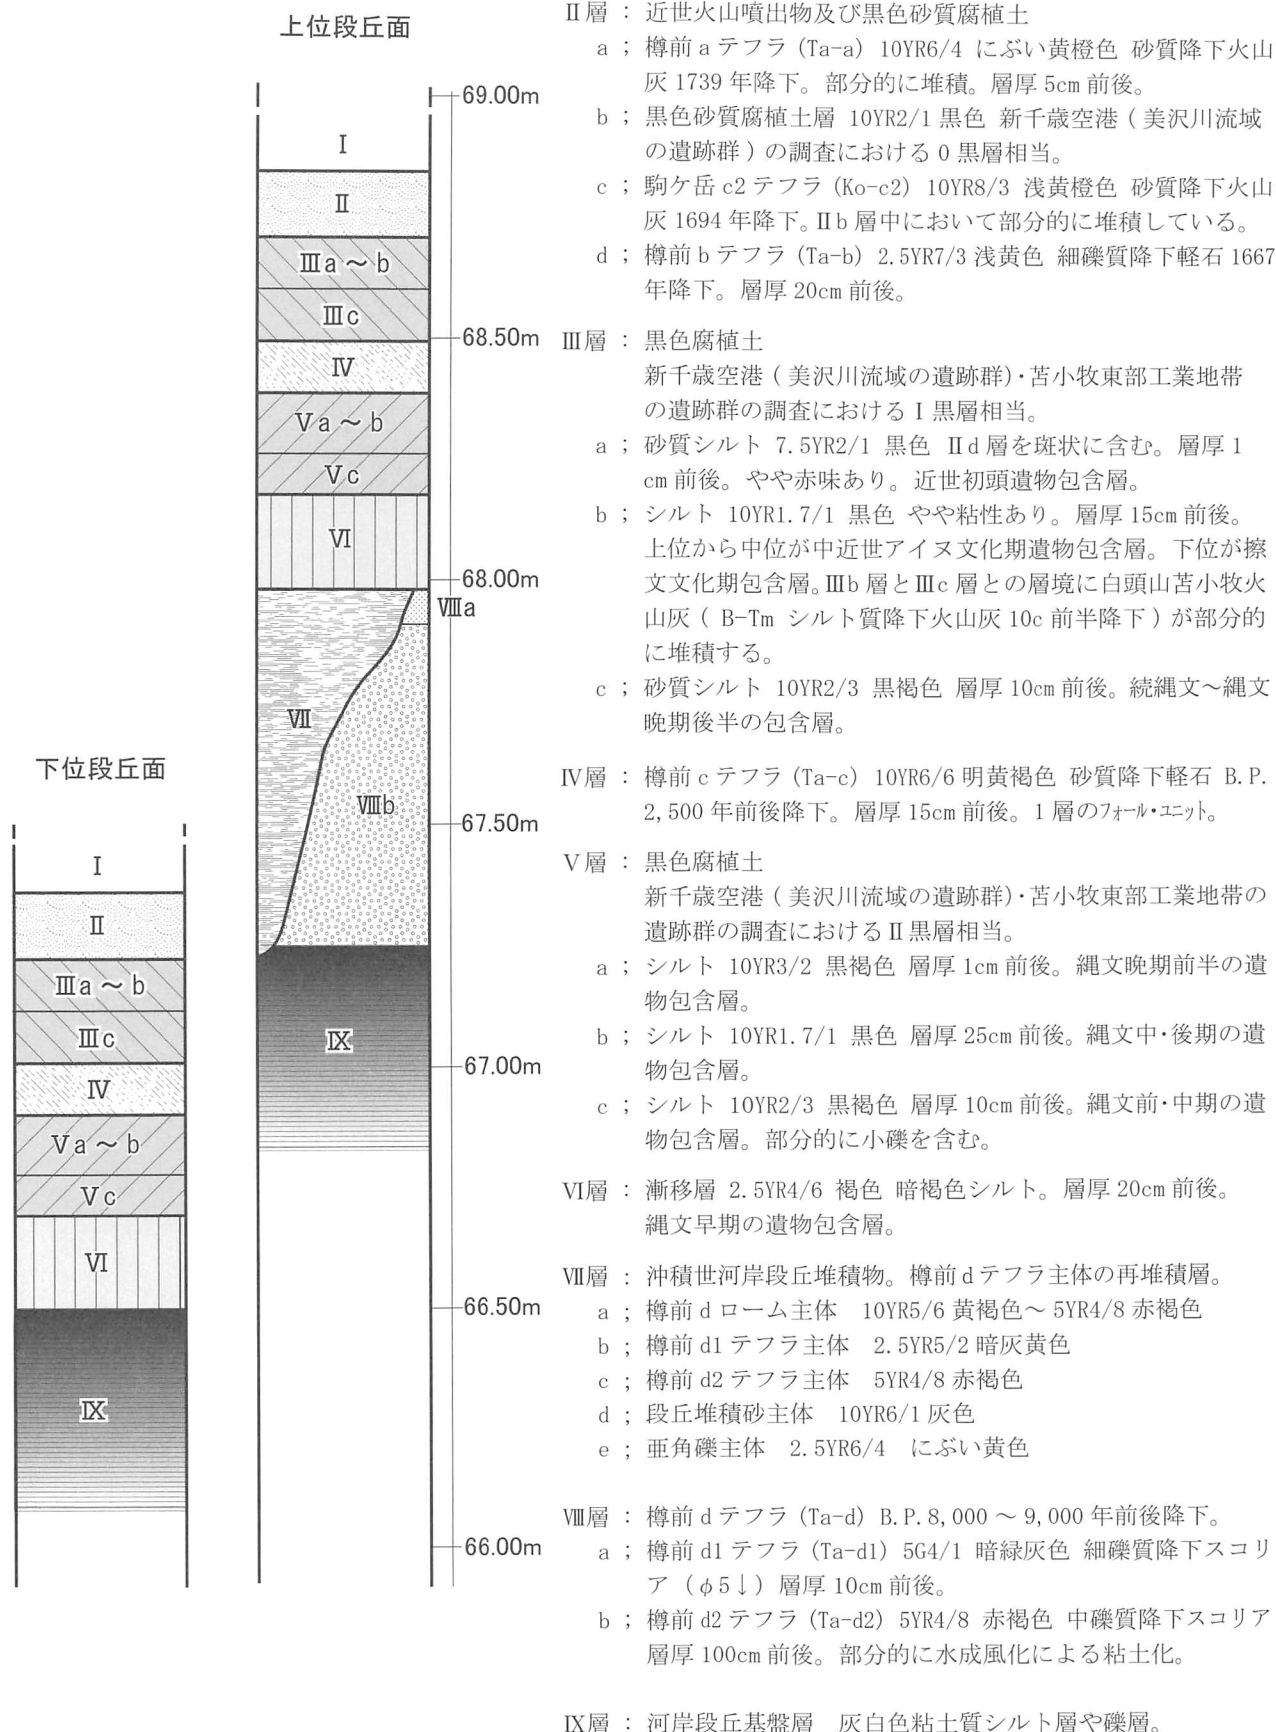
上位段丘面

69.00m
68.50m
68.00m
67.50m
67.00m
66.50m
66.00m

Ⅰ
Ⅱ
Ⅲa ～ b
Ⅲc
Ⅳ
Ⅴa ～ b
Ⅴc
Ⅵ
Ⅷa
Ⅶ
Ⅷb
Ⅸ

下位段丘面

Ⅰ
Ⅱ
Ⅲa ～ b
Ⅲc
Ⅳ
Ⅴa ～ b
Ⅴc
Ⅵ
Ⅸ

Ⅱ層 ： 近世火山噴出物及び黒色砂質腐植土
a ； 樽前 a テフラ（Ta-a） 10YR6/4 にぶい黄橙色 砂質降下火山灰 1739 年降下。部分的に堆積。層厚 5cm 前後。
b ； 黒色砂質腐植土層 10YR2/1 黒色 新千歳空港（美沢川流域の遺跡群）の調査における 0 黒層相当。
c ； 駒ケ岳 c2 テフラ（Ko-c2） 10YR8/3 浅黄橙色 砂質降下火山灰 1694 年降下。Ⅱb 層中において部分的に堆積している。
d ； 樽前 b テフラ（Ta-b） 2.5YR7/3 浅黄色 細礫質降下軽石 1667 年降下。層厚 20cm 前後。

Ⅲ層 ： 黒色腐植土
新千歳空港（美沢川流域の遺跡群）・苫小牧東部工業地帯の遺跡群の調査における Ⅰ黒層相当。
a ； 砂質シルト 7.5YR2/1 黒色 Ⅱd 層を斑状に含む。層厚 1cm 前後。やや赤味あり。近世初頭遺物包含層。
b ； シルト 10YR1.7/1 黒色 やや粘性あり。層厚 15cm 前後。上位から中位が中近世アイヌ文化期遺物包含層。下位が擦文文化期包含層。Ⅲb 層とⅢc 層との層境に白頭山苫小牧火山灰（B-Tm シルト質降下火山灰 10c 前半降下）が部分的に堆積する。
c ； 砂質シルト 10YR2/3 黒褐色 層厚 10cm 前後。続縄文～縄文晩期後半の包含層。

Ⅳ層 ： 樽前 c テフラ（Ta-c） 10YR6/6 明黄褐色 砂質降下軽石 B.P. 2,500 年前後降下。層厚 15cm 前後。1 層のフォール・ユニット。

Ⅴ層 ： 黒色腐植土
新千歳空港（美沢川流域の遺跡群）・苫小牧東部工業地帯の遺跡群の調査におけるⅡ黒層相当。
a ； シルト 10YR3/2 黒褐色 層厚 1cm 前後。縄文晩期前半の遺物包含層。
b ； シルト 10YR1.7/1 黒色 層厚 25cm 前後。縄文中・後期の遺物包含層。
c ； シルト 10YR2/3 黒褐色 層厚 10cm 前後。縄文前・中期の遺物包含層。部分的に小礫を含む。

Ⅵ層 ： 漸移層 2.5YR4/6 褐色 暗褐色シルト。層厚 20cm 前後。縄文早期の遺物包含層。

Ⅶ層 ： 沖積世河岸段丘堆積物。樽前 d テフラ主体の再堆積層。
a ； 樽前 d ローム主体 10YR5/6 黄褐色～ 5YR4/8 赤褐色
b ； 樽前 d1 テフラ主体 2.5YR5/2 暗灰黄色
c ； 樽前 d2 テフラ主体 5YR4/8 赤褐色
d ； 段丘堆積砂主体 10YR6/1 灰色
e ； 亜角礫主体 2.5YR6/4 にぶい黄色

Ⅷ層 ： 樽前 d テフラ（Ta-d） B.P. 8,000 ～ 9,000 年前後降下。
a ； 樽前 d1 テフラ（Ta-d1） 5G4/1 暗緑灰色 細礫質降下スコリア（$\phi 5\downarrow$） 層厚 10cm 前後。
b ； 樽前 d2 テフラ（Ta-d2） 5YR4/8 赤褐色 中礫質降下スコリア 層厚 100cm 前後。部分的に水成風化による粘土化。

Ⅸ層 ： 河岸段丘基盤層 灰白色粘土質シルト層や礫層。